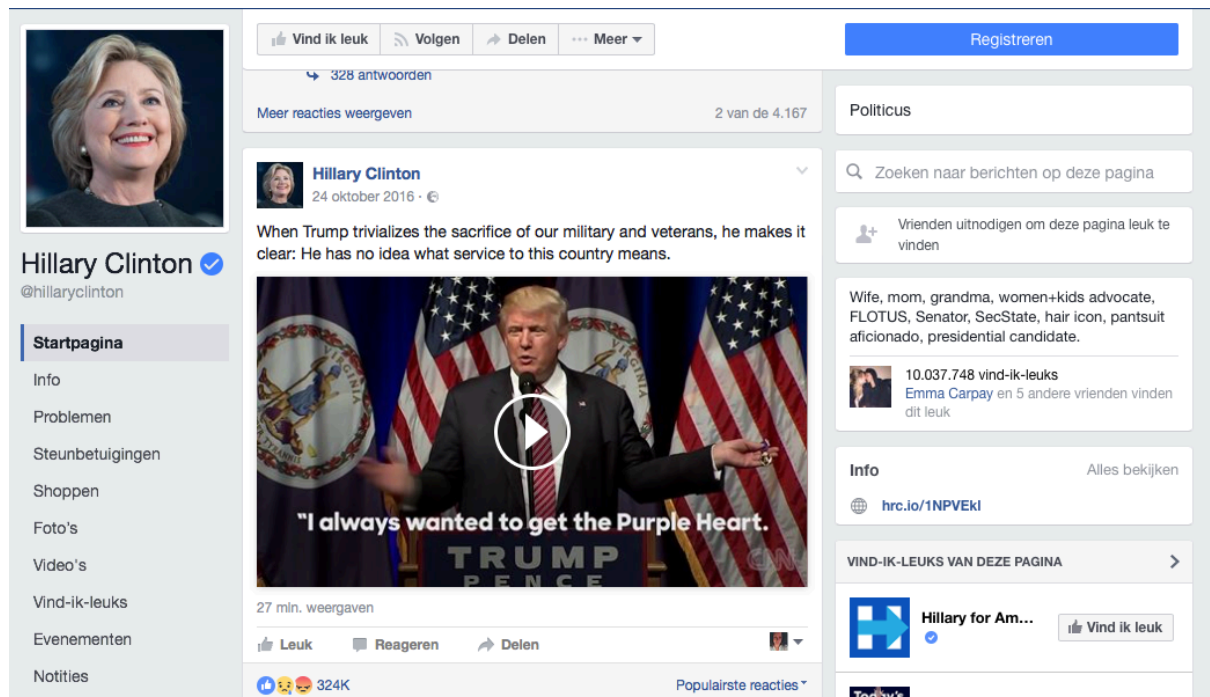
Vind ik leuk
Volgen
Delen
Meer

Registreren

328 antwoorden

Meer reacties weergeven
2 van de 4.167

Politicus

Zoeken naar berichten op deze pagina

Vrienden uitnodigen om deze pagina leuk te vinden

Hillary Clinton
@hillaryclinton

Startpagina
Info
Problemen
Steunbetuigingen
Shoppen
Foto's
Video's
Vind-ik-leuks
Evenementen
Notities

Hillary Clinton
24 oktober 2016 ·

When Trump trivializes the sacrifice of our military and veterans, he makes it clear: He has no idea what service to this country means.

"I always wanted to get the Purple Heart.

TRUMP PENCE

CNN

27 mln. weergaven

Leuk
Reageren
Delen

324K
Populairste reacties

Wife, mom, grandma, women+kids advocate, FLOTUS, Senator, SecState, hair icon, pantsuit aficionado, presidential candidate.

10.037.748 vind-ik-leuks
Emma Carpay en 5 andere vrienden vinden dit leuk

Info
Alles bekijken
hrc.io/1NPVEkI

VIND-IK-LEUKS VAN DEZE PAGINA

Hillary for Am...
Vind ik leuk

Today's